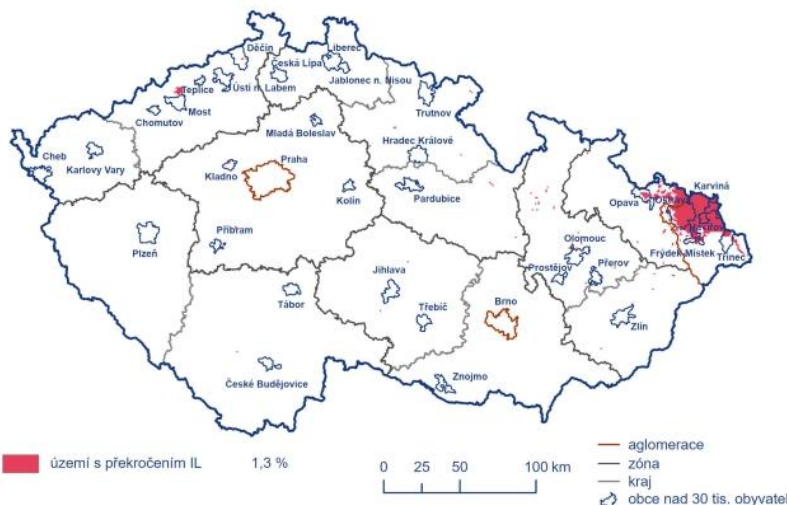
Děčín
Liberec
Česká Lípa
Jablonec n. Nisou
Teplice
Ústí n. Labem
Most
Trutnov
Chomutov
Mladá Boleslav
Hradec Králové
Cheb
Karlovy Vary
Praha
Kladno
Kolín
Pardubice
Karviná
Opava
Ostrava
Havířov
Příbram
Olomouc
Frýdek-Místek
Třinec
Plzeň
Prostějov
Přerov
Jihlava
Tábor
Třebíč
Brno
Zlín
České Budějovice
Znojmo

území s překročením IL 1,3 %

0 25 50 100 km

aglomerace
zóna
kraj
obce nad 30 tis. obyvatel